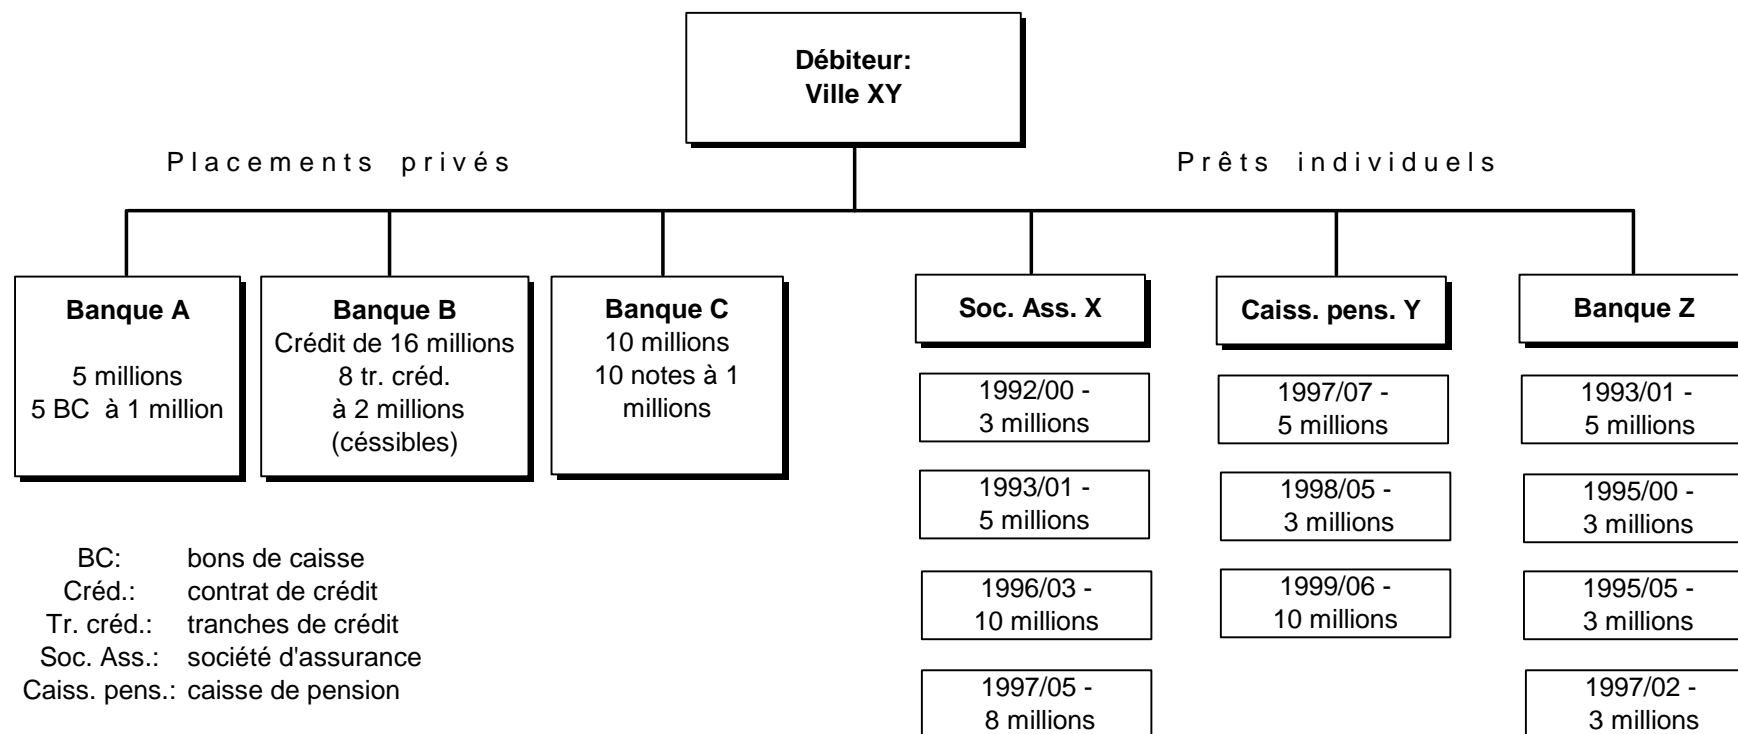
**Débiteur:**
**Ville XY**

Placements privés

Prêts individuels

**Banque A**
5 millions
5 BC à 1 million

**Banque B**
Crédit de 16 millions
8 tr. créd.
à 2 millions
(céssibles)

**Banque C**
10 millions
10 notes à 1 millions

**Soc. Ass. X**

1992/00 - 3 millions

1993/01 - 5 millions

1996/03 - 10 millions

1997/05 - 8 millions

**Caiss. pens. Y**

1997/07 - 5 millions

1998/05 - 3 millions

1999/06 - 10 millions

**Banque Z**

1993/01 - 5 millions

1995/00 - 3 millions

1995/05 - 3 millions

1997/02 - 3 millions

BC: bons de caisse
Créd.: contrat de crédit
Tr. créd.: tranches de crédit
Soc. Ass.: société d'assurance
Caiss. pens.: caisse de pension